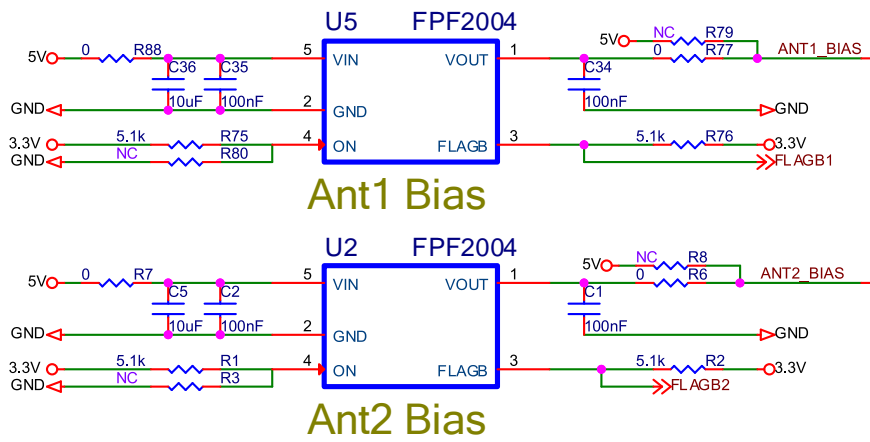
U5 FPF2004

5V 0 R88 C36 C35 5 VIN VOUT 1 5V NC R79 0 R77 ANT1_BIAS

C34

10uF 100nF 2 GND 100nF GND

GND

3.3V 5.1k R75 4 ON FLAGB 3 5.1k R76 3.3V

GND NC R80 FLAGB1

Ant1 Bias

U2 FPF2004

5V 0 R7 C5 C2 5 VIN VOUT 1 5V NC R8 0 R6 ANT2_BIAS

C1

10uF 100nF 2 GND 100nF GND

GND

3.3V 5.1k R1 4 ON FLAGB 3 5.1k R2 3.3V

GND NC R3 FLAGB2

Ant2 Bias